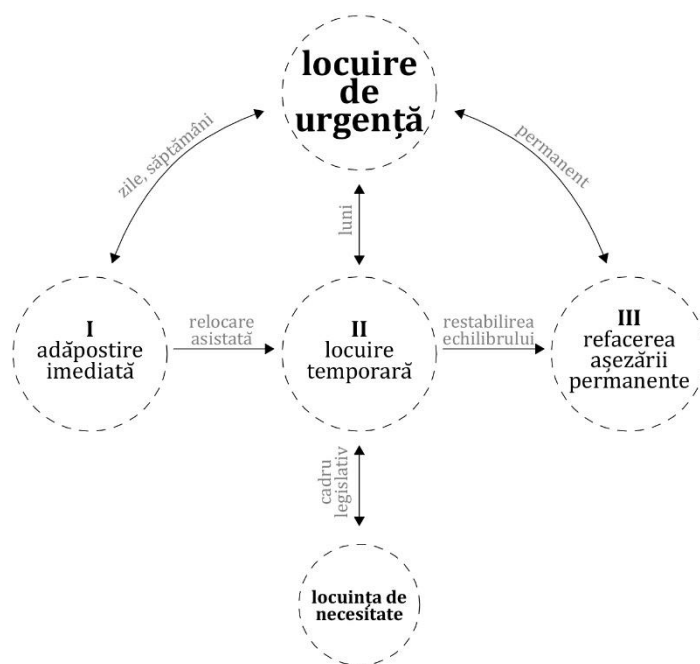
locuire de urgență

zile, săptămâni

permanent

luni

I
adăpostire imediată

relocare asistată

II
locuire temporară

restabilirea echilibrului

III
refacerea așezării permanente

cadru legislativ

locuința de necesitate